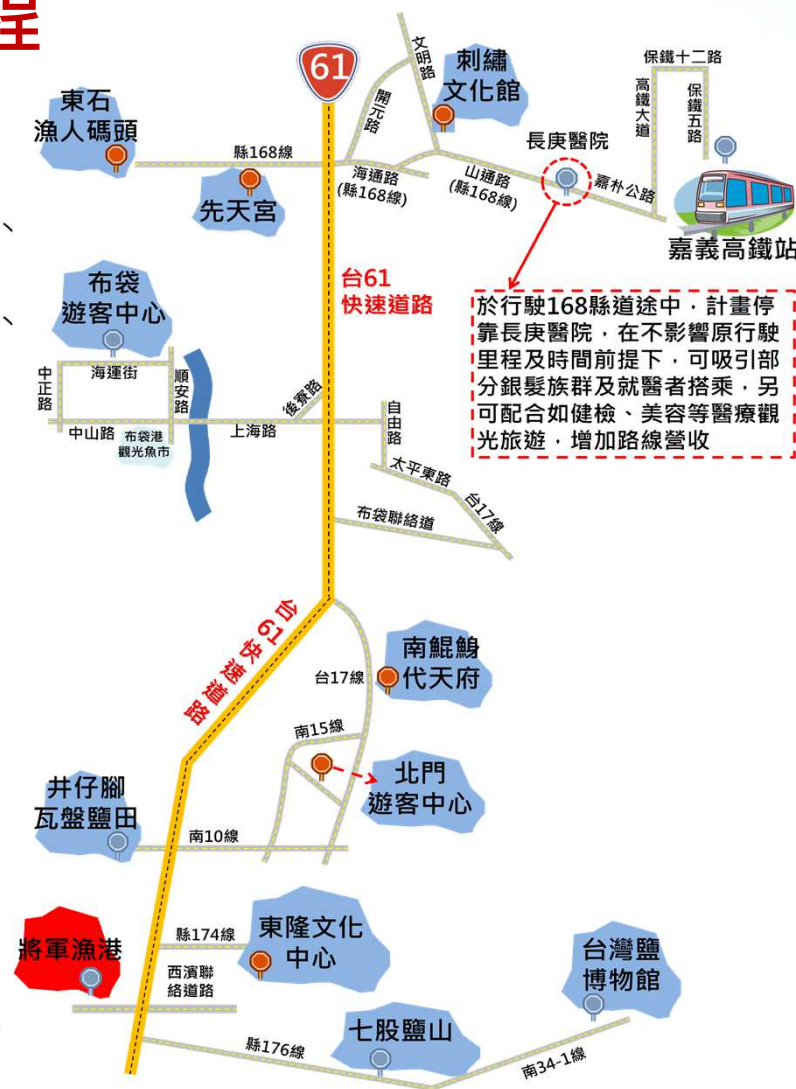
61

東石漁人碼頭

縣168線

先天宮

文明路

開元路

刺繡文化館

海通路(縣168線)

山通路(縣168線)

長庚醫院

保鐵十二路

高鐵大道

保鐵五路

嘉朴公路

嘉義高鐵站

台61快速道路

於行駛168縣道途中，計畫停靠長庚醫院，在不影響原行駛里程及時間前提下，可吸引部分銀髮族群及就醫者搭乘，另可配合如健檢、美容等醫療觀光旅遊，增加路線營收

布袋遊客中心

中正路

海運街

順安路

中山路

布袋港觀光魚市

上海路

後寮路

自由路

太平東路

台17線

布袋聯絡道

台61快速道路

南鯤鯓代天府

台17線

南15線

北門遊客中心

井仔腳瓦盤鹽田

南10線

將軍漁港

縣174線

西濱聯絡道路

東隆文化中心

台灣鹽博物館

七股鹽山

縣176線

南34-1線